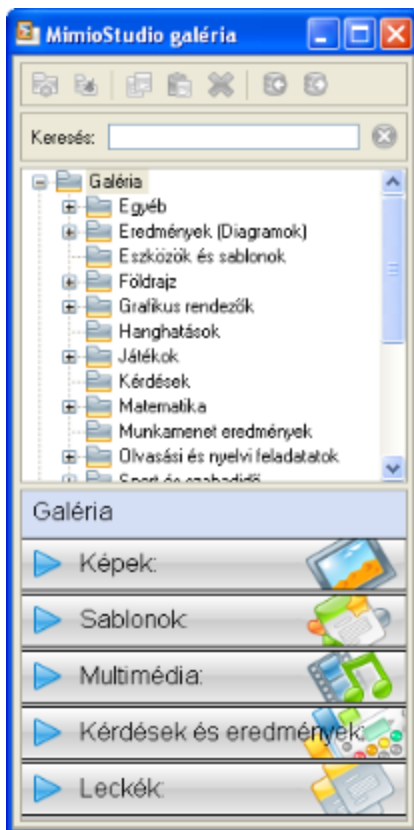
MimioStudio galéria

Keresés:

Galéria
Egyéb
Eredmények (Diagramok)
Eszközök és sablonok
Földrajz
Grafikus rendezők
Hanghatások
Játékok
Kérdések
Matematika
Munkamenet eredmények
Olvasási és nyelvi feladatok
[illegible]

Galéria
Képek:
Sablonok:
Multimédia:
Kérdések és eredmények:
Leckék: